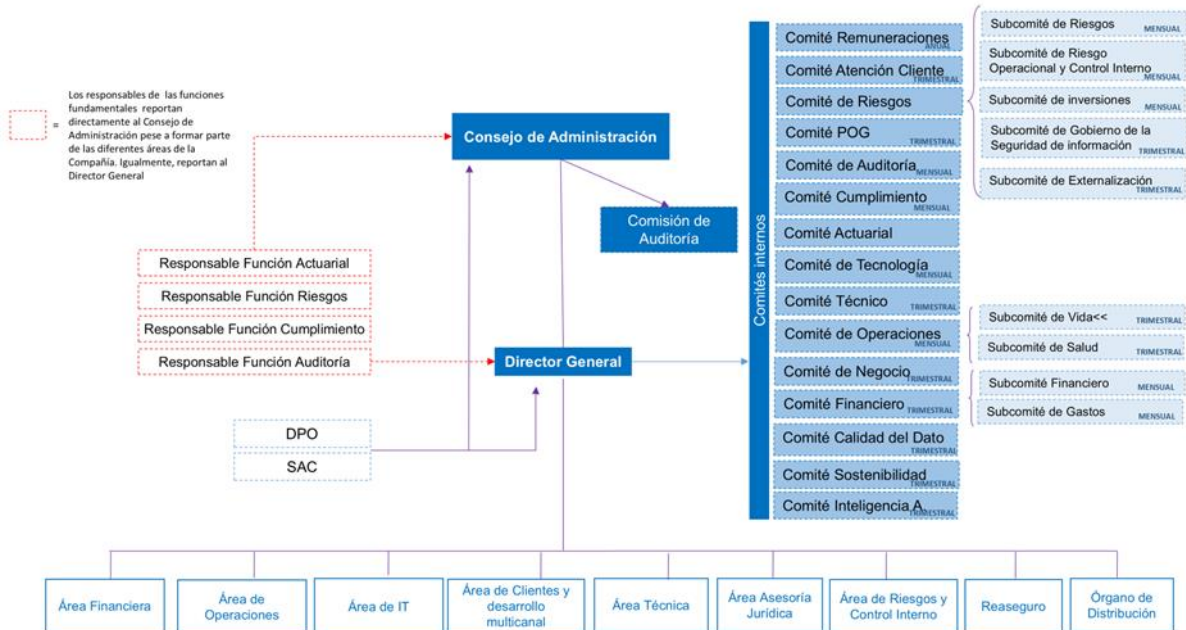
= Los responsables de las funciones fundamentales reportan directamente al Consejo de Administración pese a formar parte de las diferentes áreas de la Compañía. Igualmente, reportan al Director General

Consejo de Administración

Comisión de Auditoría

Responsable Función Actuarial
Responsable Función Riesgos
Responsable Función Cumplimiento
Responsable Función Auditoría

Director General

DPO
SAC

Comités internos

Comité Remuneraciones ANUAL
Comité Atención Cliente TRIMESTRAL
Comité de Riesgos
Comité POG TRIMESTRAL
Comité de Auditoría MENSUAL
Comité Cumplimiento MENSUAL
Comité Actuarial
Comité de Tecnología MENSUAL
Comité Técnico TRIMESTRAL
Comité de Operaciones MENSUAL
Comité de Negocio TRIMESTRAL
Comité Financiero TRIMESTRAL
Comité Calidad del Dato TRIMESTRAL
Comité Sostenibilidad TRIMESTRAL
Comité Inteligencia A TRIMESTRAL

Subcomité de Riesgos MENSUAL
Subcomité de Riesgo Operacional y Control Interno MENSUAL
Subcomité de inversiones MENSUAL
Subcomité de Gobierno de la Seguridad de información TRIMESTRAL
Subcomité de Externalización TRIMESTRAL

Subcomité de Vida<< TRIMESTRAL
Subcomité de Salud TRIMESTRAL

Subcomité Financiero MENSUAL
Subcomité de Gastos MENSUAL

Área Financiera
Área de Operaciones
Área de IT
Área de Clientes y desarrollo multicanal
Área Técnica
Área Asesoría Jurídica
Área de Riesgos y Control Interno
Reaseguro
Órgano de Distribución